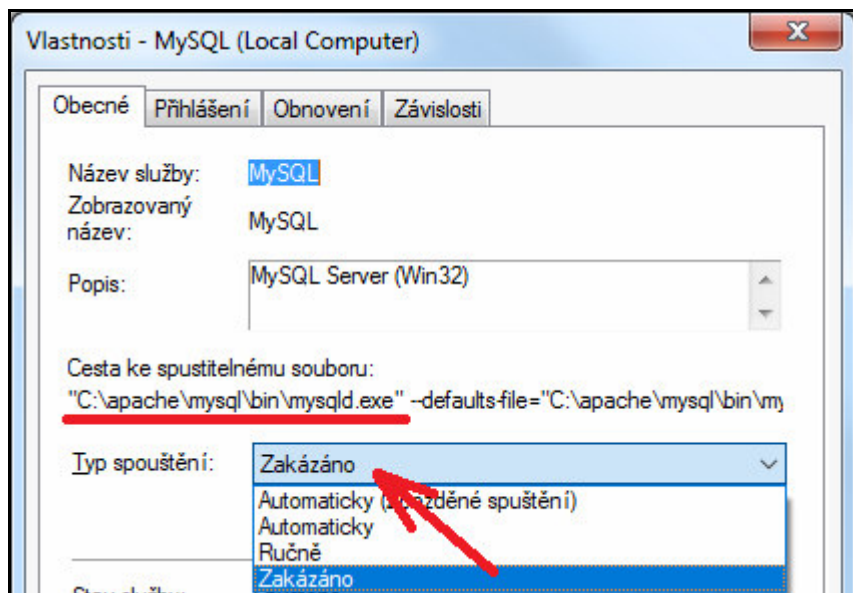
Vlastnosti - MySQL (Local Computer)

Obecné | Přihlášení | Obnovení | Závislosti

Název služby: MySQL

Zobrazovaný název: MySQL

Popis: MySQL Server (Win32)

Cesta ke spustitelnému souboru:
"C:\apache\mysql\bin\mysqld.exe" --defaults-file="C:\apache\mysql\bin\my

Typ spouštění: Zakázáno

Automaticky ([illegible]zděné spuštění)
Automaticky
Ručně
Zakázáno

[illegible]